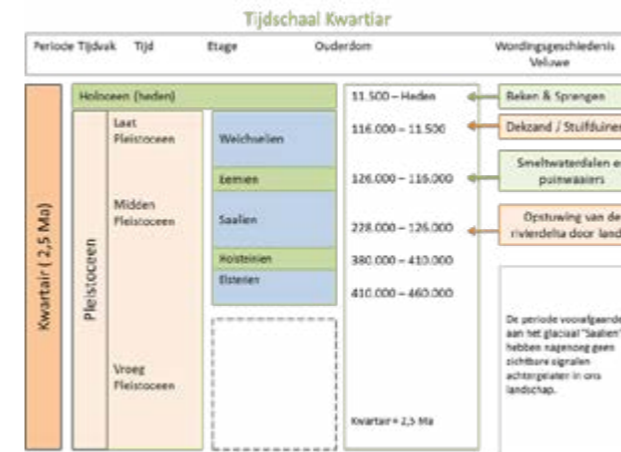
Tijdschaal Kwartiar

Periode Tijdvak Tijd Etage Ouderdom Wordingsgeschiedenis Veluwe

Kwartair ( 2,5 Ma)

Holoceen (heden)

Pleistoceen

Laat Pleistoceen

Midden Pleistoceen

Vroeg Pleistoceen

Weichselien

Eemien

Saalien

Holsteinien

Elsterien

11.500 – Heden

116.000 – 11.500

126.000 – 116.000

228.000 – 126.000

380.000 – 410.000

410.000 – 460.000

Kwartair = 2,5 Ma

Beken & Sprengen

Dekzand / Stuifduinen

Smeltwaterdalen en puinwaaiers

Opstuwing van de rivierdelta door land

De periode voorafgaande aan het glaciaal "Saalien" hebben nagenoeg geen zichtbare signalen achtergelaten in ons landschap.